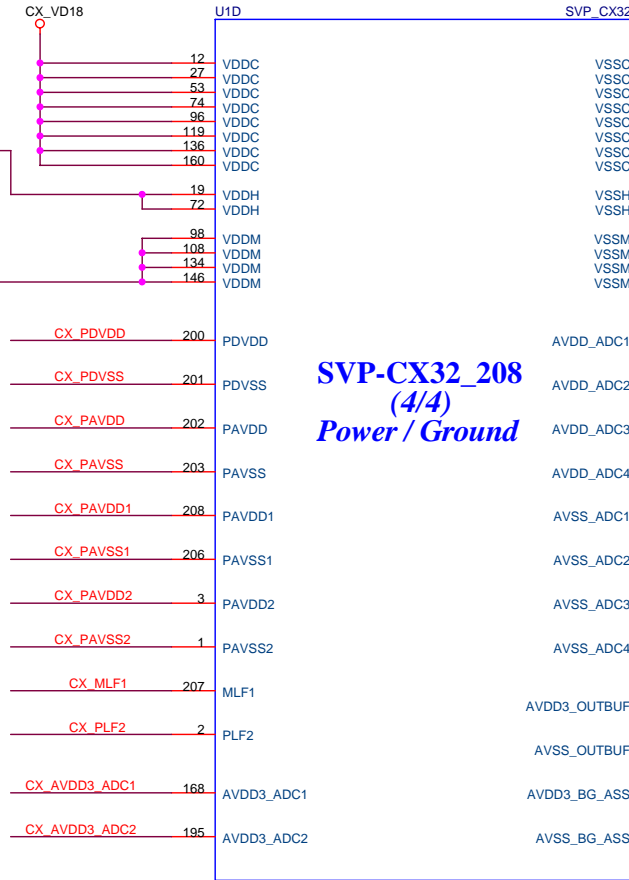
CX_VD18

U1D

SVP_CX32

12 VDDC
27 VDDC
53 VDDC
74 VDDC
96 VDDC
119 VDDC
136 VDDC
160 VDDC

19 VDDH
72 VDDH

98 VDDM
108 VDDM
134 VDDM
146 VDDM

CX_PDVDD 200 PDVDD
CX_PDVSS 201 PDVSS
CX_PAVDD 202 PAVDD
CX_PAVSS 203 PAVSS
CX_PAVDD1 208 PAVDD1
CX_PAVSS1 206 PAVSS1
CX_PAVDD2 3 PAVDD2
CX_PAVSS2 1 PAVSS2
CX_MLF1 207 MLF1
CX_PLF2 2 PLF2
CX_AVDD3_ADC1 168 AVDD3_ADC1
CX_AVDD3_ADC2 195 AVDD3_ADC2

SVP-CX32_208
(4/4)
Power / Ground

VSSC
VSSC
VSSC
VSSC
VSSC
VSSC
VSSC
VSSC

VSSH
VSSH

VSSM
VSSM
VSSM
VSSM

AVDD_ADC1
AVDD_ADC2
AVDD_ADC3
AVDD_ADC4
AVSS_ADC1
AVSS_ADC2
AVSS_ADC3
AVSS_ADC4
AVDD3_OUTBUF
AVSS_OUTBUF
AVDD3_BG_ASS
AVSS_BG_ASS